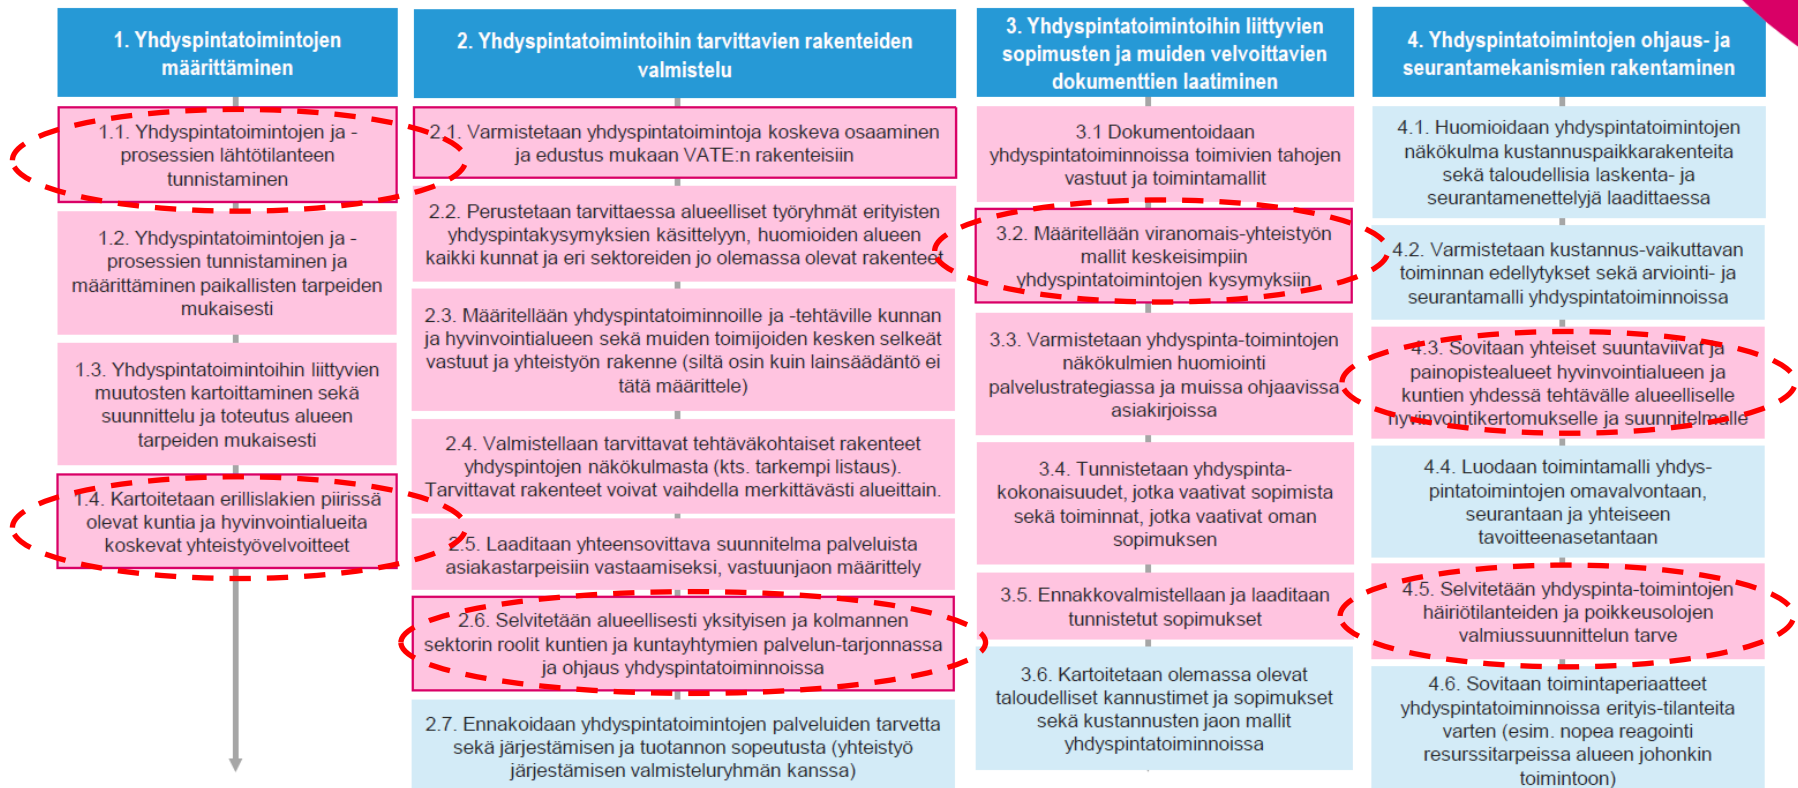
1. Yhdyspintatoimintojen määrittäminen

1.1. Yhdyspintatoimintojen ja -prosessien lähtötilanteen tunnistaminen

1.2. Yhdyspintatoimintojen ja -prosessien tunnistaminen ja määrittäminen paikallisten tarpeiden mukaisesti

1.3. Yhdyspintatoimintoihin liittyvien muutosten kartoittaminen sekä suunnittelu ja toteutus alueen tarpeiden mukaisesti

1.4. Kartoitetaan erillislakien piirissä olevat kuntia ja hyvinvointialueita koskevat yhteistyövelvoitteet

2. Yhdyspintatoimintoihin tarvittavien rakenteiden valmistelu

2.1. Varmistetaan yhdyspintatoimintoja koskeva osaaminen ja edustus mukaan VATE:n rakenteisiin

2.2. Perustetaan tarvittaessa alueelliset työryhmät erityisten yhdyspintakysymyksien käsittelyyn, huomioiden alueen kaikki kunnat ja eri sektoreiden jo olemassa olevat rakenteet

2.3. Määritellään yhdyspintatoiminnoille ja -tehtäville kunnan ja hyvinvointialueen sekä muiden toimijoiden kesken selkeät vastuut ja yhteistyön rakenne (siltä osin kuin lainsäädäntö ei tätä määrittele)

2.4. Valmistellaan tarvittavat tehtäväkohtaiset rakenteet yhdyspintojen näkökulmasta (kts. tarkempi listaus). Tarvittavat rakenteet voivat vaihdella merkittävästi alueittain.

2.5. Laaditaan yhteensovittava suunnitelma palveluista asiakastarpeisiin vastaamiseksi, vastuunjaon määrittely

2.6. Selvitetään alueellisesti yksityisen ja kolmannen sektorin roolit kuntien ja kuntayhtymien palvelun-tarjonnassa ja ohjaus yhdyspintatoiminnoissa

2.7. Ennakoidaan yhdyspintatoimintojen palveluiden tarvetta sekä järjestämisen ja tuotannon sopeutusta (yhteistyö järjestämisen valmisteluryhmän kanssa)

3. Yhdyspintatoimintoihin liittyvien sopimusten ja muiden velvoittavien dokumenttien laatiminen

3.1 Dokumentoidaan yhdyspintatoiminnoissa toimivien tahojen vastuut ja toimintamallit

3.2. Määritellään viranomais-yhteistyön mallit keskeisimpiin yhdyspintatoimintojen kysymyksiin

3.3. Varmistetaan yhdyspinta-toimintojen näkökulmien huomiointi palvelustrategiassa ja muissa ohjaavissa asiakirjoissa

3.4. Tunnistetaan yhdyspinta-kokonaisuudet, jotka vaativat sopimista sekä toiminnat, jotka vaativat oman sopimuksen

3.5. Ennakkovalmistellaan ja laaditaan tunnistetut sopimukset

3.6. Kartoitetaan olemassa olevat taloudelliset kannustimet ja sopimukset sekä kustannusten jaon mallit yhdyspintatoiminnoissa

4. Yhdyspintatoimintojen ohjaus- ja seurantamekanismien rakentaminen

4.1. Huomioidaan yhdyspintatoimintojen näkökulma kustannuspaikkarakenteita sekä taloudellisia laskenta- ja seurantamenettelyjä laadittaessa

4.2. Varmistetaan kustannus-vaikuttavan toiminnan edellytykset sekä arviointi- ja seurantamalli yhdyspintatoiminnoissa

4.3. Sovitaan yhteiset suuntaviivat ja painopistealueet hyvinvointialueen ja kuntien yhdessä tehtävälle alueelliselle hyvinvointikertomukselle ja suunnitelmalle

4.4. Luodaan toimintamalli yhdys-pintatoimintojen omavalvontaan, seurantaan ja yhteiseen tavoitteenasetantaan

4.5. Selvitetään yhdyspinta-toimintojen häiriötilanteiden ja poikkeusolojen valmiussuunnittelun tarve

4.6. Sovitaan toimintaperiaatteet yhdyspintatoiminnoissa erityis-tilanteita varten (esim. nopea reagointi resurssitarpeissa alueen johonkin toimintoon)